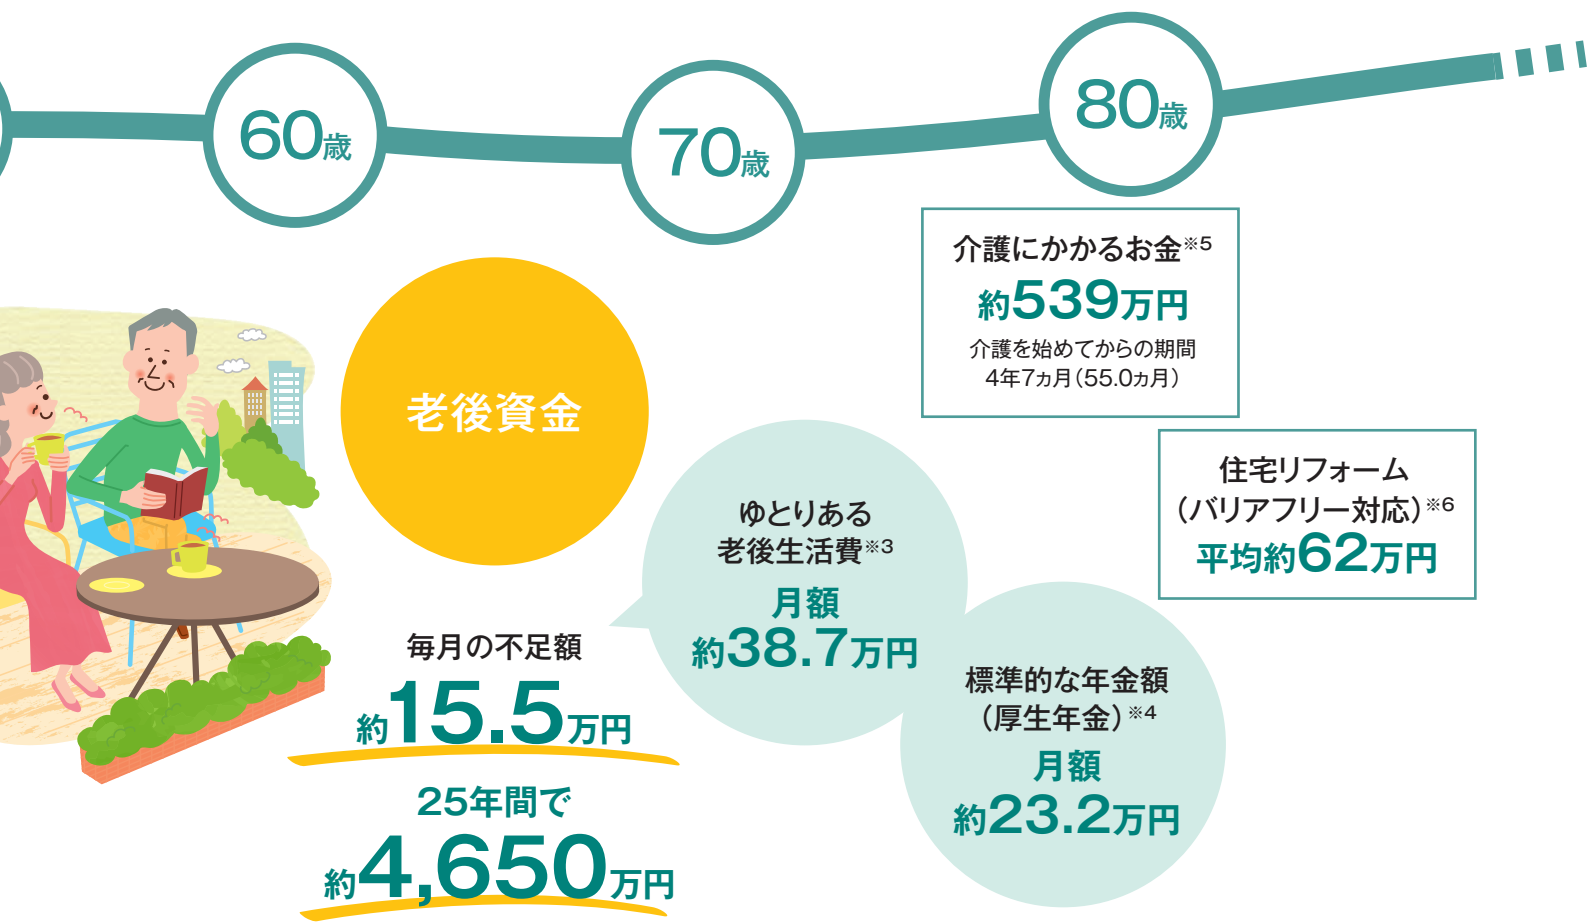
60歳

70歳

80歳

介護にかかるお金※5
約539万円
介護を始めてからの期間
4年7カ月（55.0カ月）

老後資金

住宅リフォーム
（バリアフリー対応）※6
平均約62万円

ゆとりある
老後生活費※3
月額
約38.7万円

毎月の不足額
約15.5万円

25年間で
約4,650万円

標準的な年金額
（厚生年金）※4
月額
約23.2万円